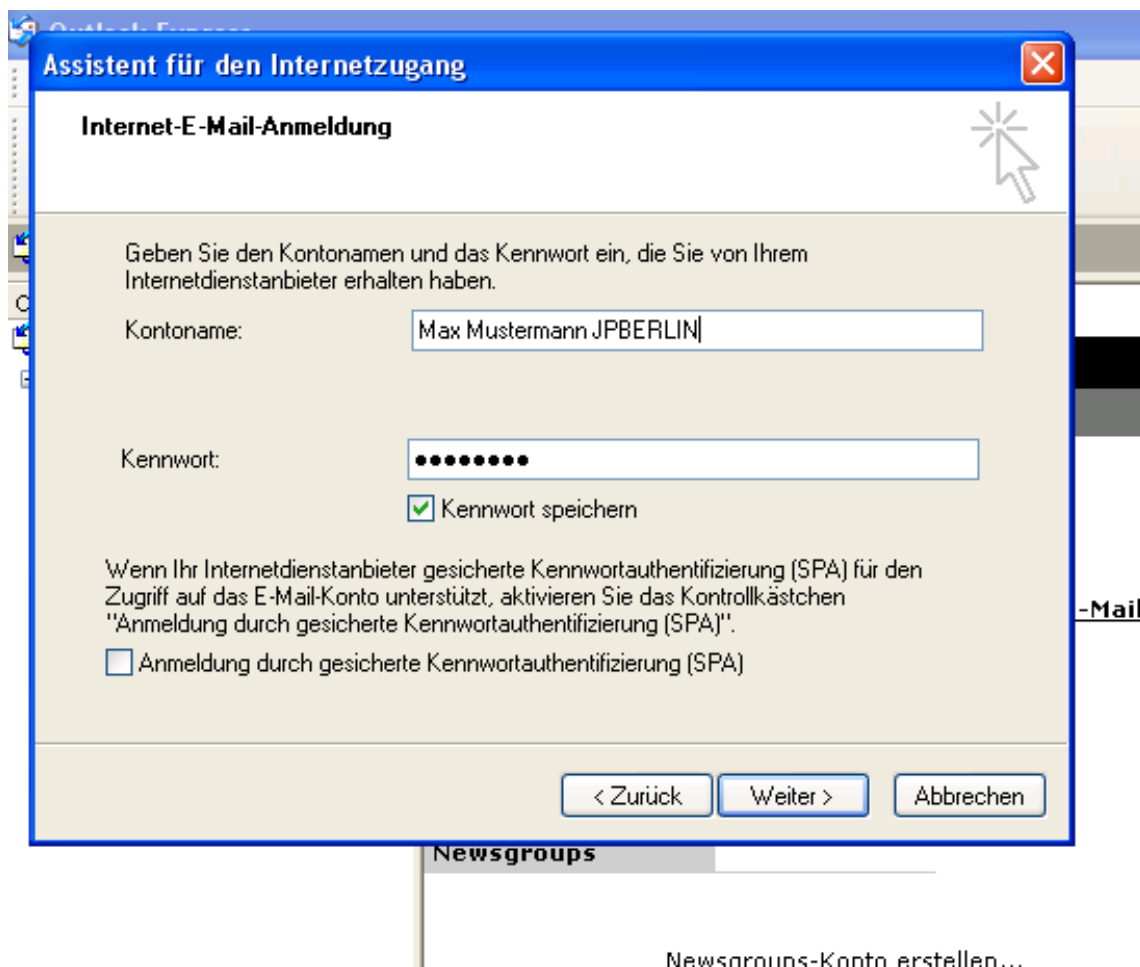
Assistent für den Internetzugang

Internet-E-Mail-Anmeldung

Geben Sie den Kontonamen und das Kennwort ein, die Sie von Ihrem Internetdienstanbieter erhalten haben.

Kontoname: Max Mustermann JPBERLIN

Kennwort: ●●●●●●●●●

☑ Kennwort speichern

Wenn Ihr Internetdienstanbieter gesicherte Kennwortauthentifizierung (SPA) für den Zugriff auf das E-Mail-Konto unterstützt, aktivieren Sie das Kontrollkästchen "Anmeldung durch gesicherte Kennwortauthentifizierung (SPA)".

☐ Anmeldung durch gesicherte Kennwortauthentifizierung (SPA)

< Zurück | Weiter > | Abbrechen

-Mail

Newsgroups

Newsgroups-Konto erstellen...